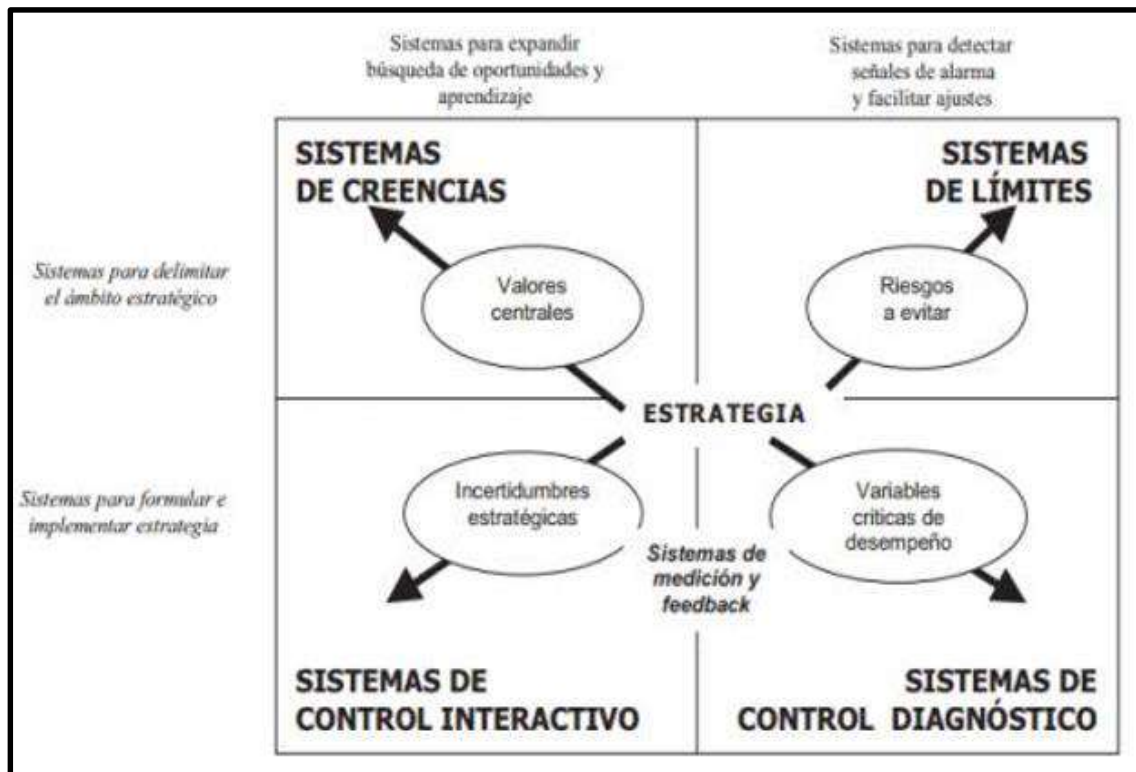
Sistemas para expandir búsqueda de oportunidades y aprendizaje

Sistemas para detectar señales de alarma y facilitar ajustes

SISTEMAS DE CREENCIAS

SISTEMAS DE LÍMITES

Sistemas para delimitar el ámbito estratégico

Valores centrales

Riesgos a evitar

ESTRATEGIA

Sistemas para formular e implementar estrategia

Incertidumbres estratégicas

Variables criticas de desempeño

Sistemas de medición y feedback

SISTEMAS DE CONTROL INTERACTIVO

SISTEMAS DE CONTROL DIAGNÓSTICO